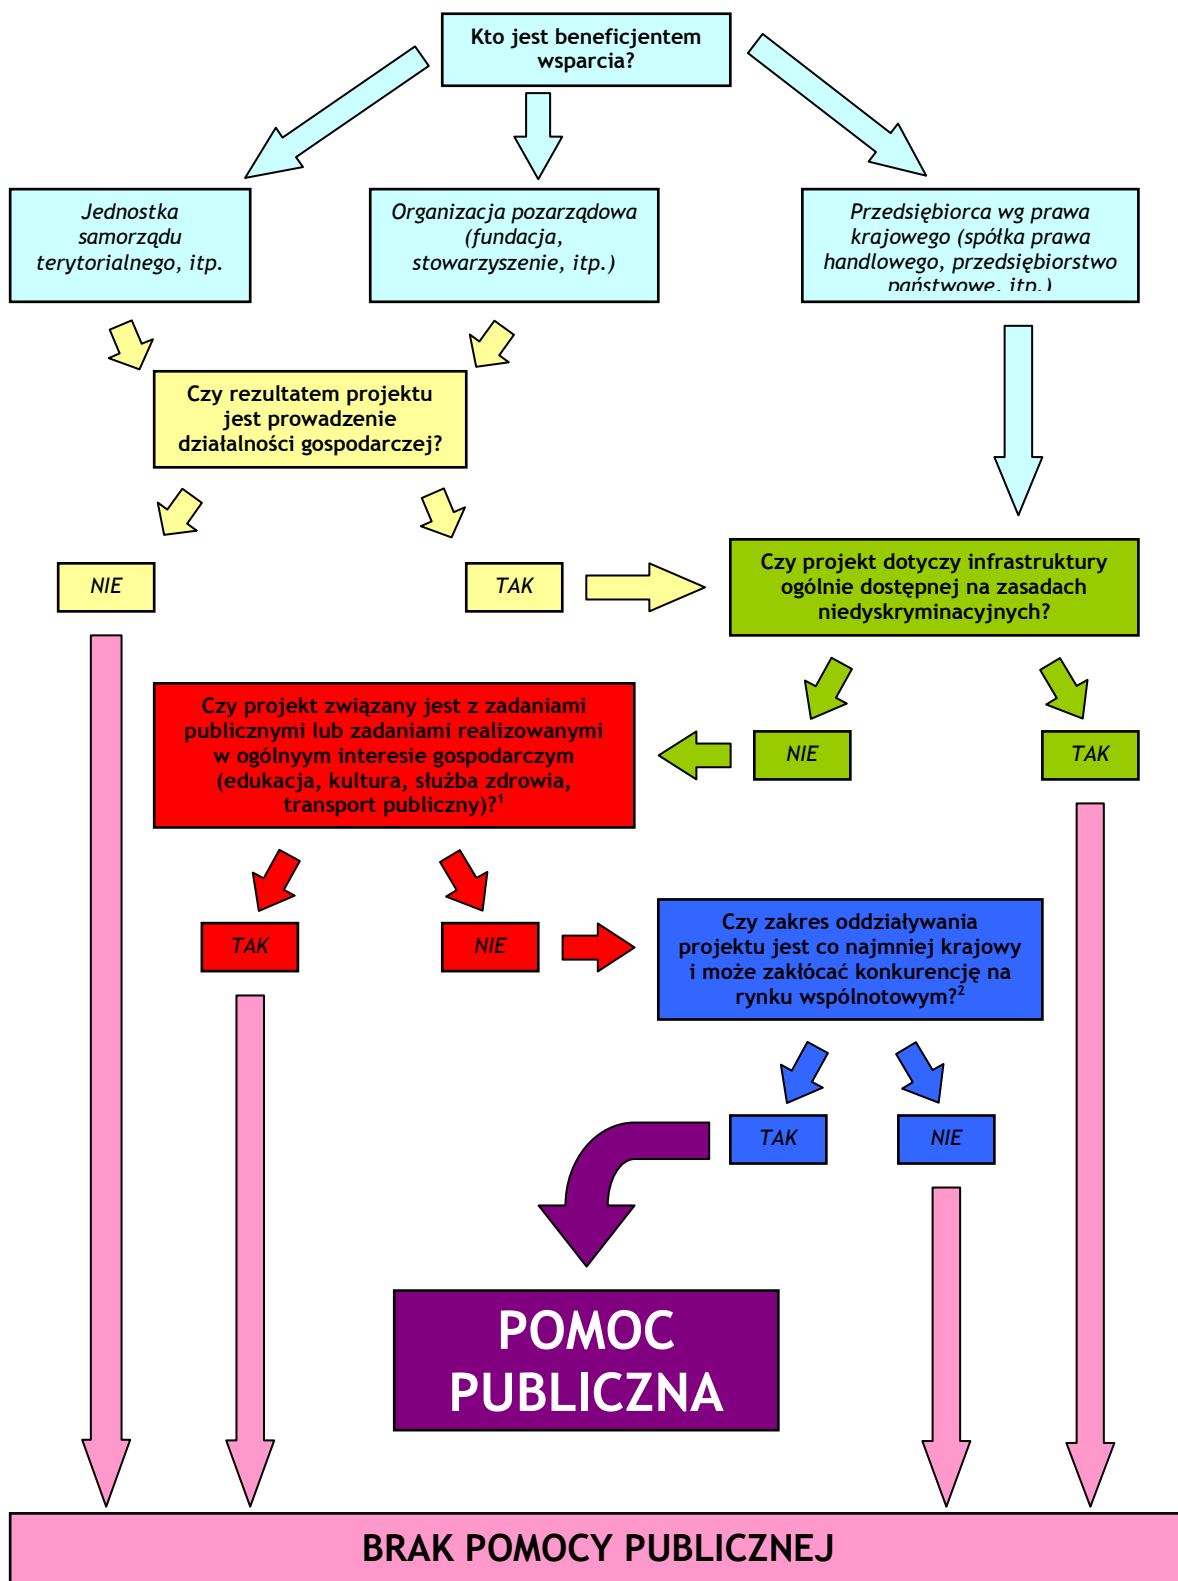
Kto jest beneficjentem wsparcia?

Jednostka samorządu terytorialnego, itp.

Organizacja pozarządowa (fundacja, stowarzyszenie, itp.)

Przedsiębiorca wg prawa krajowego (spółka prawa handlowego, przedsiębiorstwo państwowe, itp.)

Czy rezultatem projektu jest prowadzenie działalności gospodarczej?

NIE

TAK

Czy projekt dotyczy infrastruktury ogólnie dostępnej na zasadach niedyskryminacyjnych?

Czy projekt związany jest z zadaniami publicznymi lub zadaniami realizowanymi w ogólnyym interesie gospodarczym (edukacja, kultura, służba zdrowia, transport publiczny)?$^1$

NIE

TAK

TAK

NIE

Czy zakres oddziaływania projektu jest co najmniej krajowy i może zakłócać konkurencję na rynku wspólnotowym?$^2$

TAK

NIE

POMOC PUBLICZNA

BRAK POMOCY PUBLICZNEJ